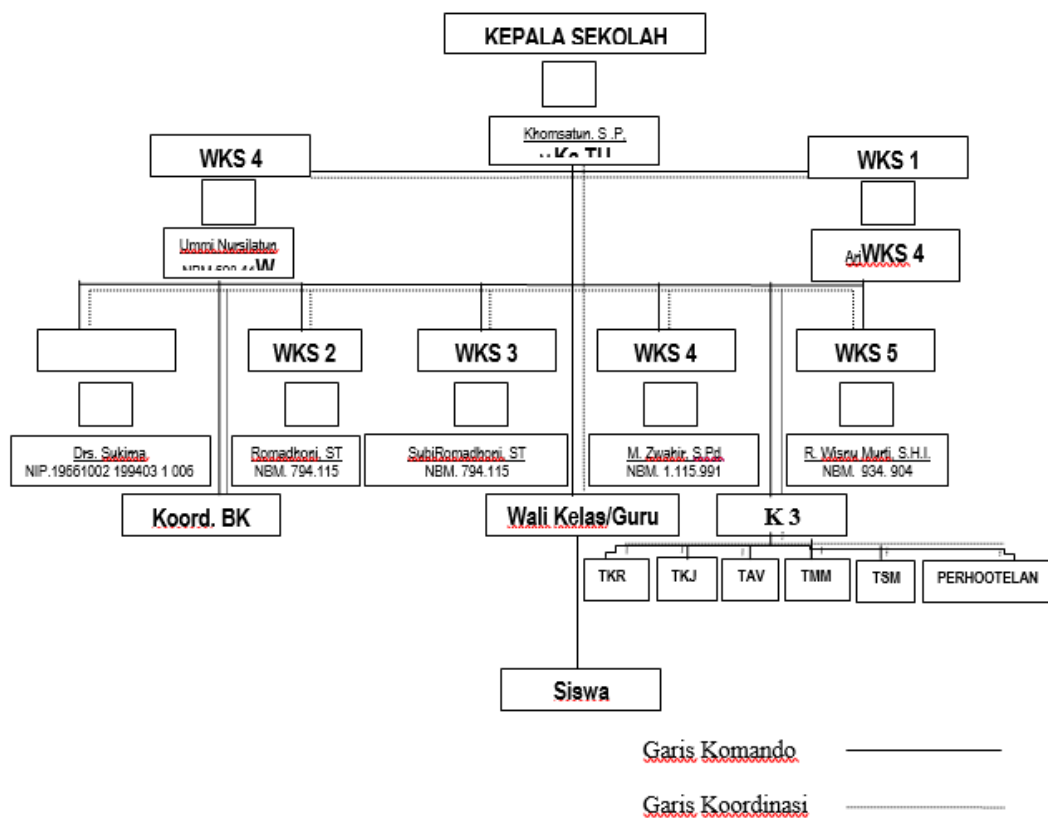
KEPALA SEKOLAH

Khomsatun. S .P.
Ka TU

WKS 4

WKS 1

Ummi Nursilatun
NBM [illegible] W

Ari WKS 4

WKS 2

WKS 3

WKS 4

WKS 5

Drs. Sukima
NIP.19661002 199403 1 006

Romadhoni. ST
NBM. 794.115

SubiRomadhoni. ST
NBM. 794.115

M. Zwakir. S.Pd.
NBM. 1.115.991

R. Wisnu Murti. S.H.I.
NBM. 934. 904

Koord. BK

Wali Kelas/Guru

K 3

TKR

TKJ

TAV

TMM

TSM

PERHOOTELAN

Siswa

Garis Komando

Garis Koordinasi